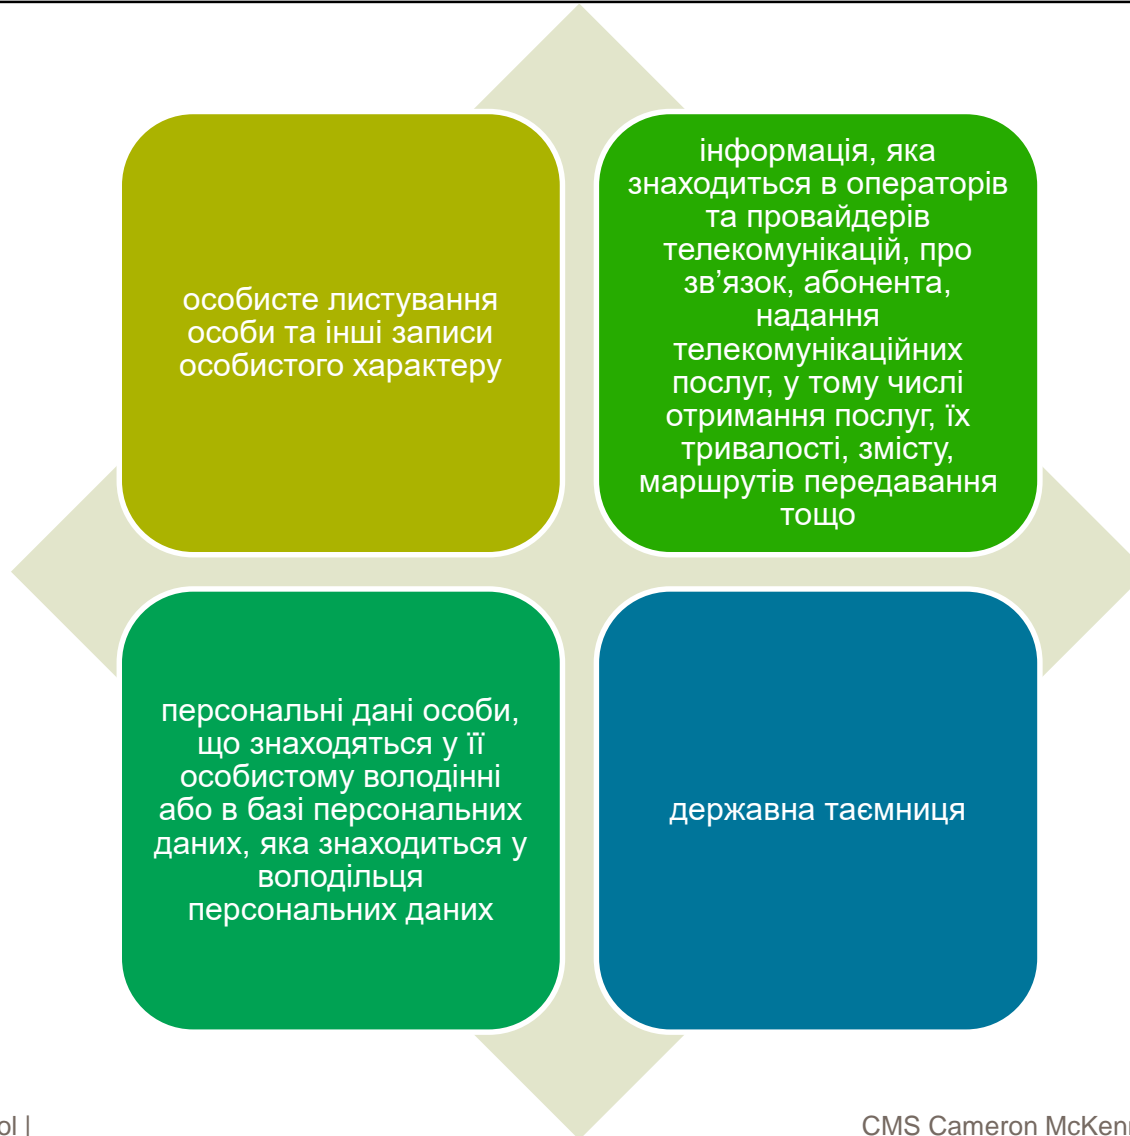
особисте листування особи та інші записи особистого характеру

інформація, яка знаходиться в операторів та провайдерів телекомунікацій, про зв’язок, абонента, надання телекомунікаційних послуг, у тому числі отримання послуг, їх тривалості, змісту, маршрутів передавання тощо

персональні дані особи, що знаходяться у її особистому володінні або в базі персональних даних, яка знаходиться у володільця персональних даних

державна таємниця

ol |

CMS Cameron McKen